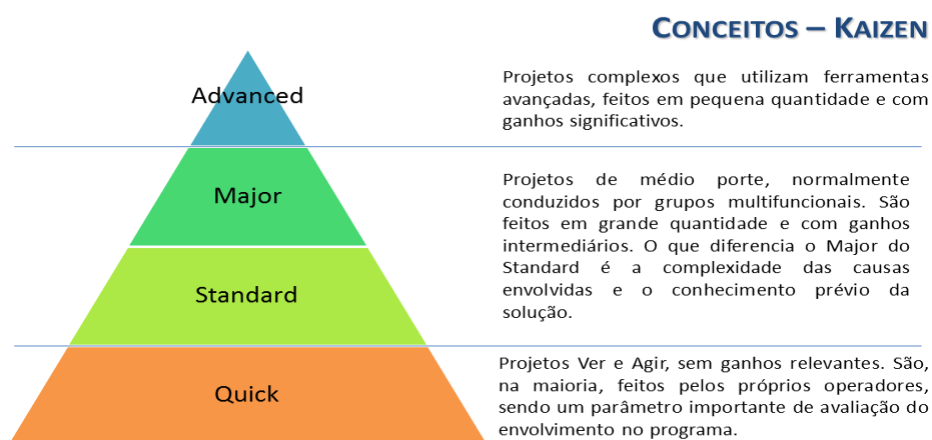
CONCEITOS – KAIZEN

Advanced

Projetos complexos que utilizam ferramentas avançadas, feitos em pequena quantidade e com ganhos significativos.

Major

Standard

Projetos de médio porte, normalmente conduzidos por grupos multifuncionais. São feitos em grande quantidade e com ganhos intermediários. O que diferencia o Major do Standard é a complexidade das causas envolvidas e o conhecimento prévio da solução.

Quick

Projetos Ver e Agir, sem ganhos relevantes. São, na maioria, feitos pelos próprios operadores, sendo um parâmetro importante de avaliação do envolvimento no programa.